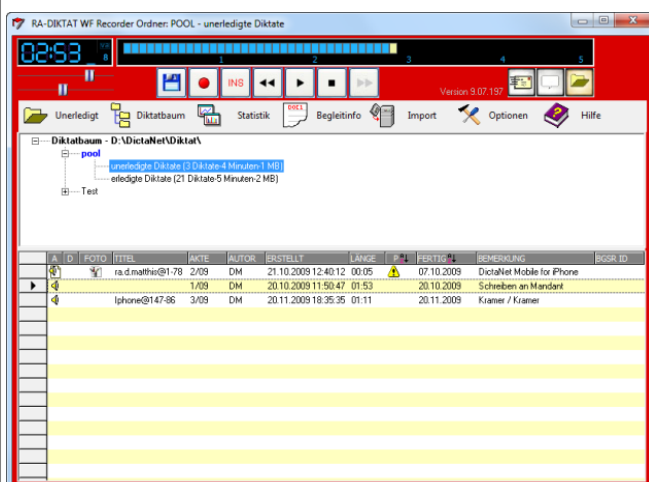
RA-DIKTAT WF Recorder Ordner: POOL - unerledigte Diktate

02:53

1 2 3 4 5

INS

Version 9.07.197

Unerledigt Diktatbaum Statistik Begleitinfo Import Optionen Hilfe

Diktatbaum - D:\DictaNet\Diktat\
pool
unerledigte Diktate (3 Diktate-4 Minuten-1 MB)
erledigte Diktate (21 Diktate-5 Minuten-2 MB)
Test

| A | D | FOTO | TITEL | AKTE | AUTOR | ERSTELLT | LÄNGE | P | FERTIG | BEMERKUNG | BGSR ID |
|---|---|---|---|---|---|---|---|---|---|---|---|
| | | | ra.d.matthis@1-78 | 2/09 | DM | 21.10.2009 12:40:12 | 00:05 | | 07.10.2009 | DictaNet Mobile for iPhone | |
| | | | | 1/09 | DM | 20.10.2009 11:50:47 | 01:53 | | 20.10.2009 | Schreiben an Mandant | |
| | | | Iphone@147-86 | 3/09 | DM | 20.11.2009 18:35:35 | 01:11 | | 20.11.2009 | Kramer / Kramer | |